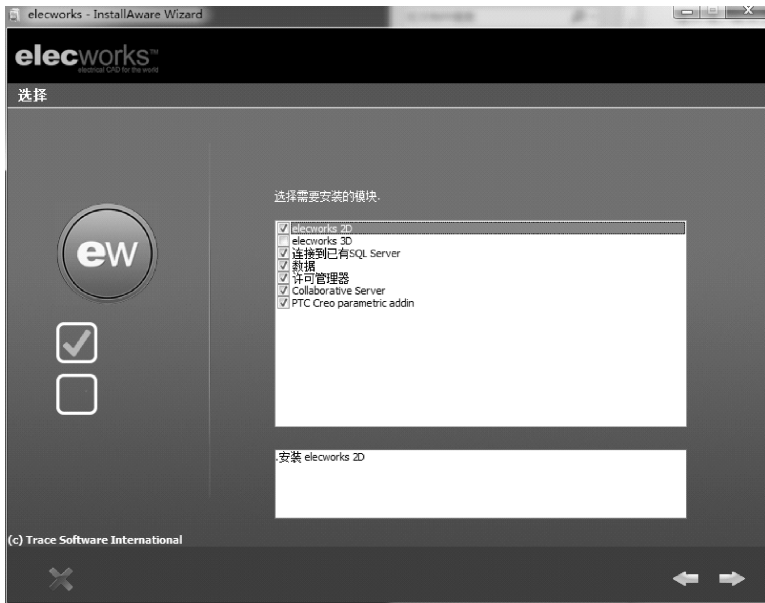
elecworks - InstallAware Wizard

elecworks™
electrical CAD for the world

选择

ew

选择需要安装的模块.

elecworks 2D
elecworks 3D
连接到已有SQL Server
数据
许可管理器
Collaborative Server
PTC Creo parametric addin

.安装 elecworks 2D

(c) Trace Software International